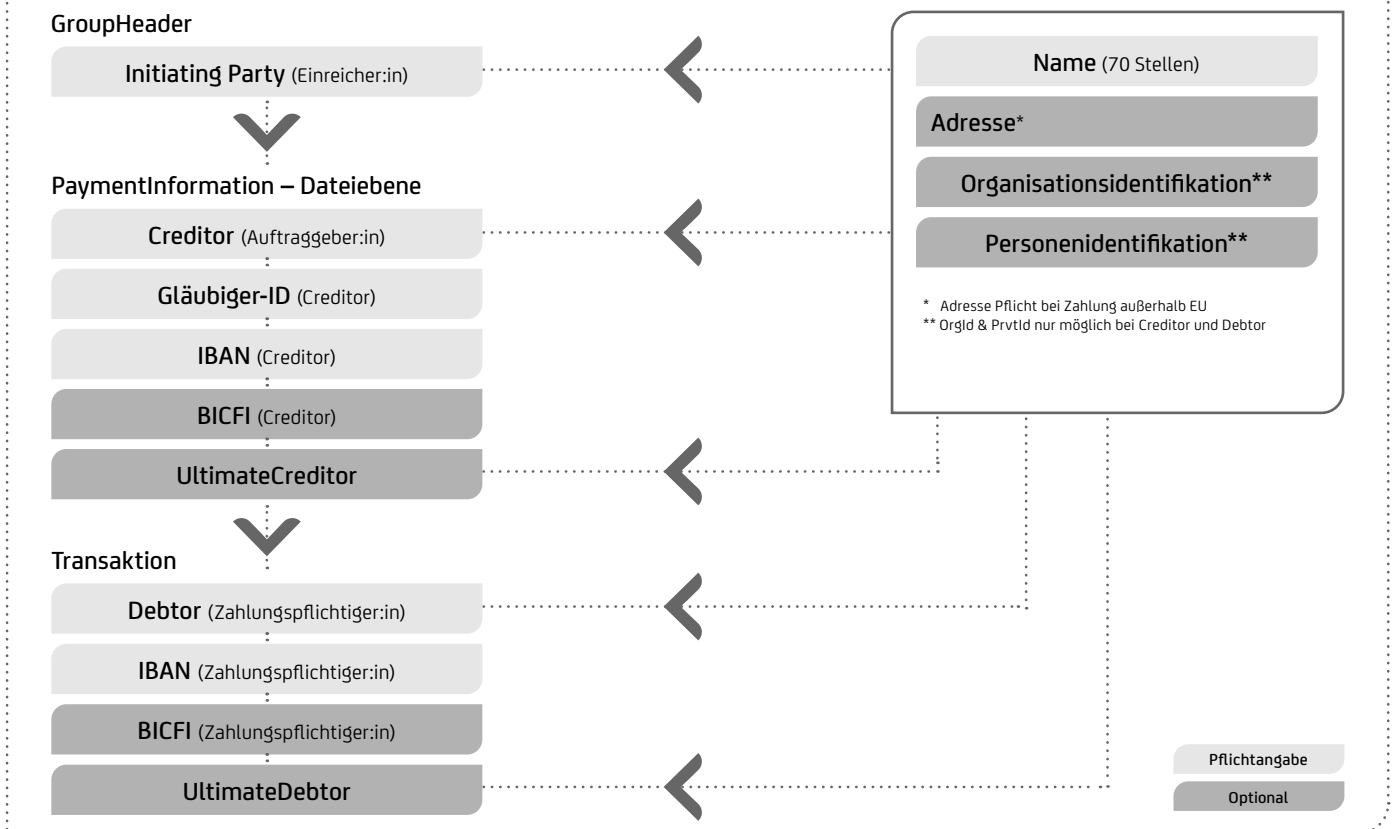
GroupHeader

Initiating Party (Einreicher:in)

PaymentInformation – Dateiebene

Creditor (Auftraggeber:in)

Gläubiger-ID (Creditor)

IBAN (Creditor)

BICFI (Creditor)

UltimateCreditor

Transaktion

Debtor (Zahlungspflichtiger:in)

IBAN (Zahlungspflichtiger:in)

BICFI (Zahlungspflichtiger:in)

UltimateDebtor

Name (70 Stellen)

Adresse*

Organisationsidentifikation**

Personenidentifikation**

* Adresse Pflicht bei Zahlung außerhalb EU
** OrgId & PrvtId nur möglich bei Creditor und Debtor

Pflichtangabe

Optional